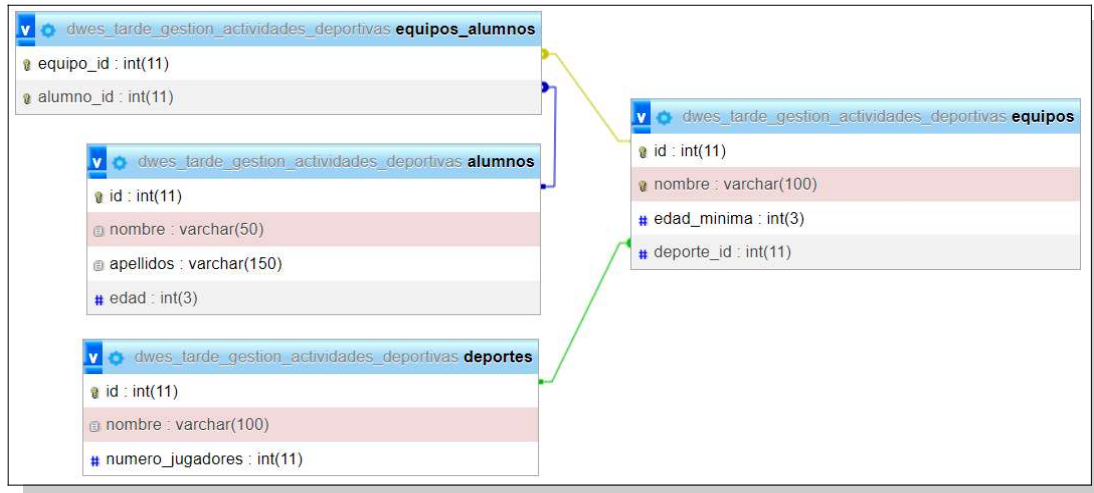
v dwes_tarde_gestion_actividades_deportivas equipos_alumnos

equipo_id : int(11)

alumno_id : int(11)

v dwes_tarde_gestion_actividades_deportivas alumnos

id : int(11)

nombre : varchar(50)

apellidos : varchar(150)

# edad : int(3)

v dwes_tarde_gestion_actividades_deportivas deportes

id : int(11)

nombre : varchar(100)

# numero_jugadores : int(11)

v dwes_tarde_gestion_actividades_deportivas equipos

id : int(11)

nombre : varchar(100)

# edad_minima : int(3)

# deporte_id : int(11)